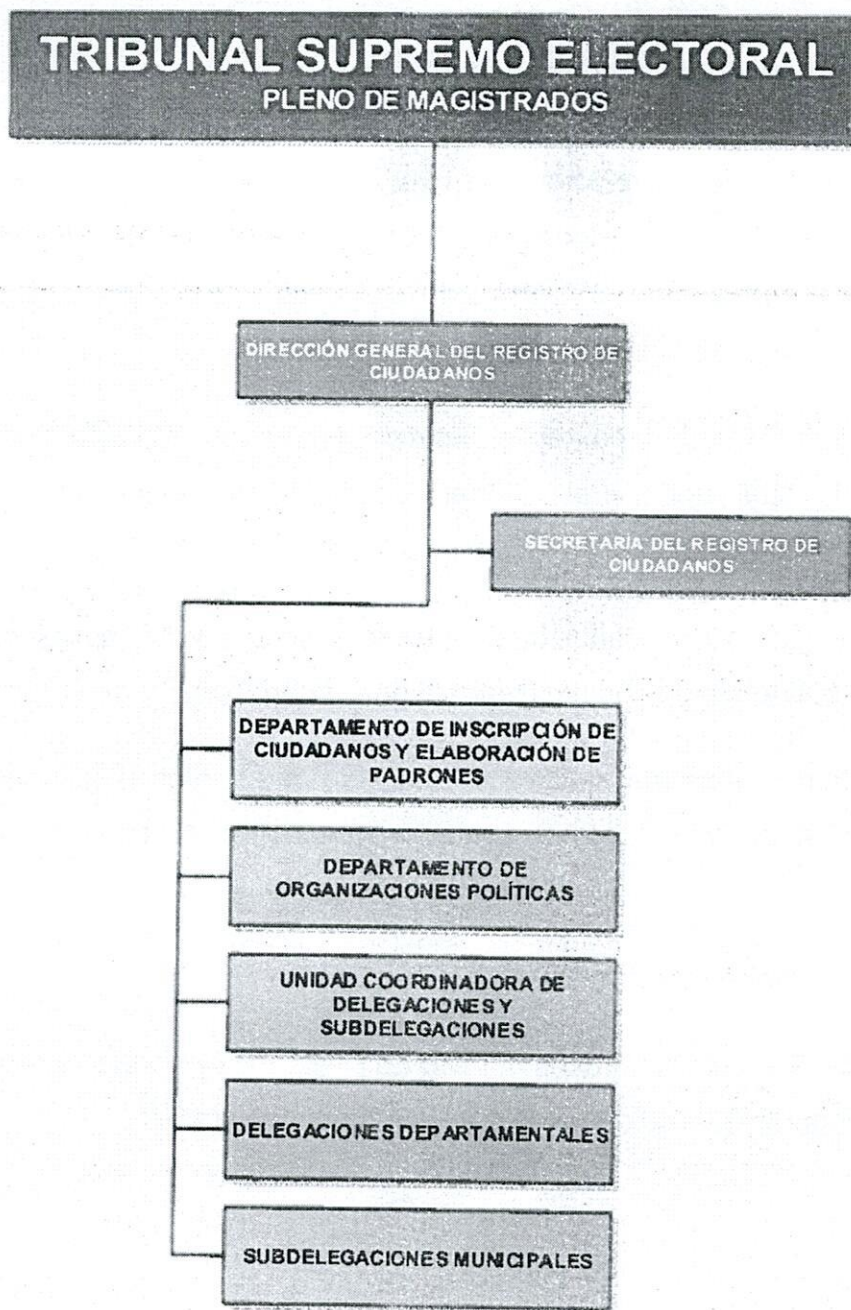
TRIBUNAL SUPREMO ELECTORAL
PLENO DE MAGISTRADOS

DIRECCIÓN GENERAL DEL REGISTRO DE CIUDADANOS

SECRETARÍA DEL REGISTRO DE CIUDADANOS

DEPARTAMENTO DE INSCRIPCIÓN DE CIUDADANOS Y ELABORACIÓN DE PADRONES

DEPARTAMENTO DE ORGANIZACIONES POLÍTICAS

UNIDAD COORDINADORA DE DELEGACIONES Y SUBDELEGACIONES

DELEGACIONES DEPARTAMENTALES

SUBDELEGACIONES MUNICIPALES